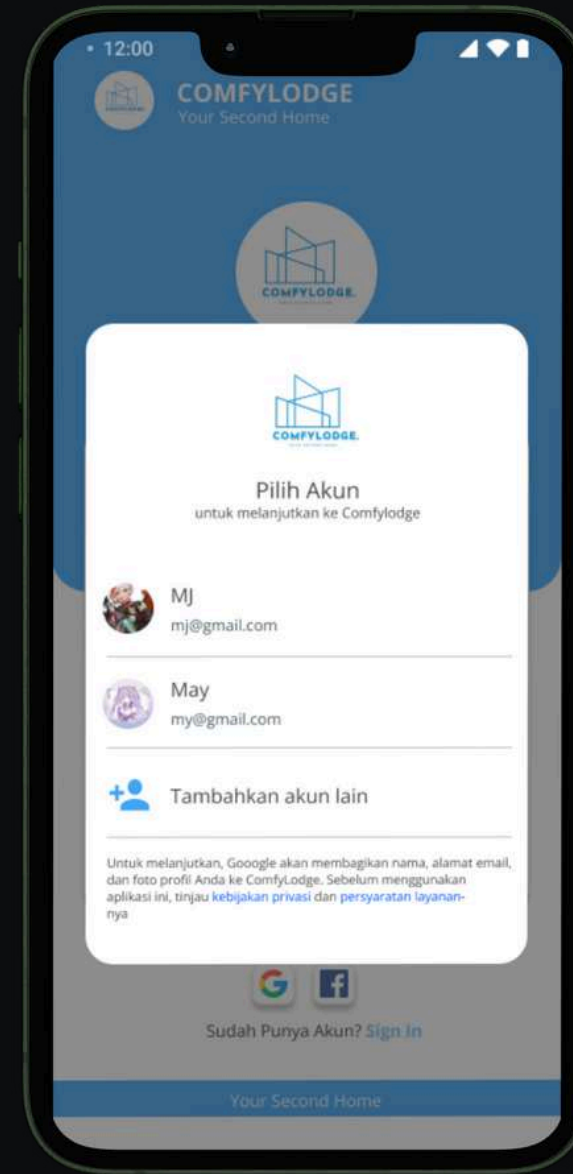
12:00

COMFYLODGE
Your Second Home

COMFYLODGE.

COMFYLODGE.

Pilih Akun
untuk melanjutkan ke Comfylodge

MJ
mj@gmail.com

May
my@gmail.com

Tambahkan akun lain

Untuk melanjutkan, Gooogle akan membagikan nama, alamat email, dan foto profil Anda ke ComfyLodge. Sebelum menggunakan aplikasi ini, tinjau kebijakan privasi dan persyaratan layanannya

Sudah Punya Akun? Sign In

Your Second Home